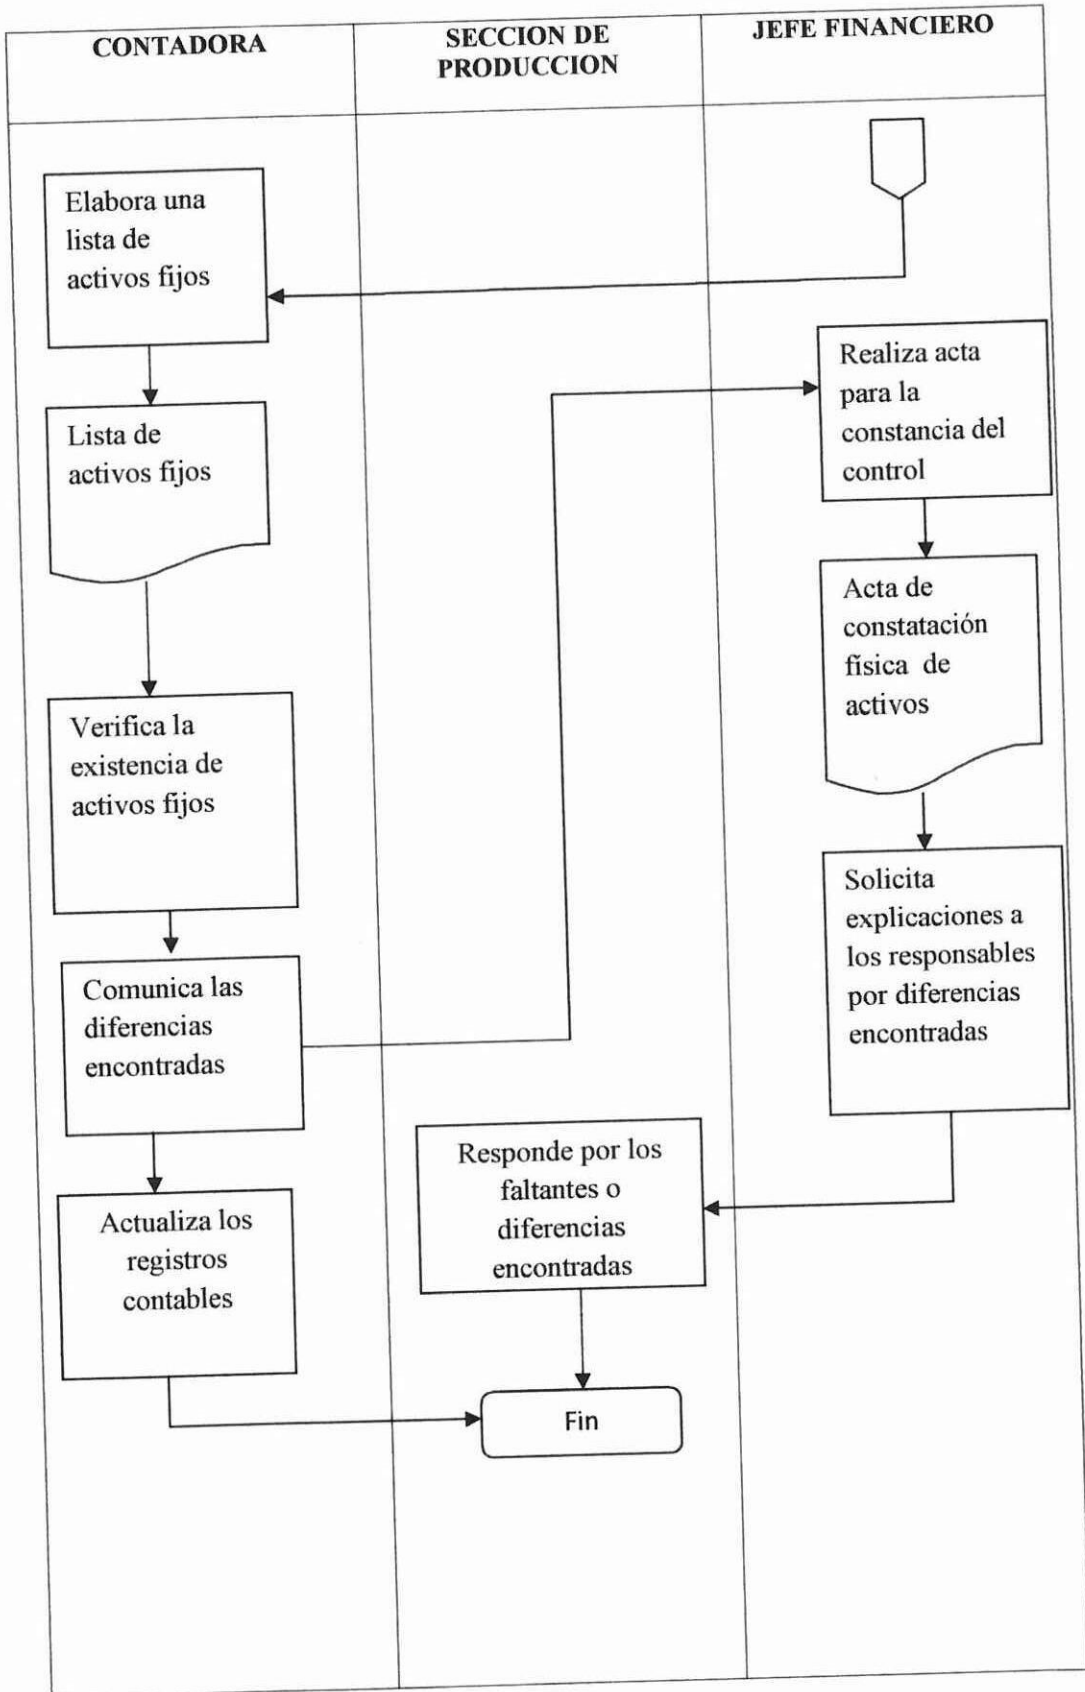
CONTADORA

SECCION DE PRODUCCION

JEFE FINANCIERO

Elabora una lista de activos fijos

Lista de activos fijos

Verifica la existencia de activos fijos

Comunica las diferencias encontradas

Actualiza los registros contables

Realiza acta para la constancia del control

Acta de constatación física de activos

Solicita explicaciones a los responsables por diferencias encontradas

Responde por los faltantes o diferencias encontradas

Fin